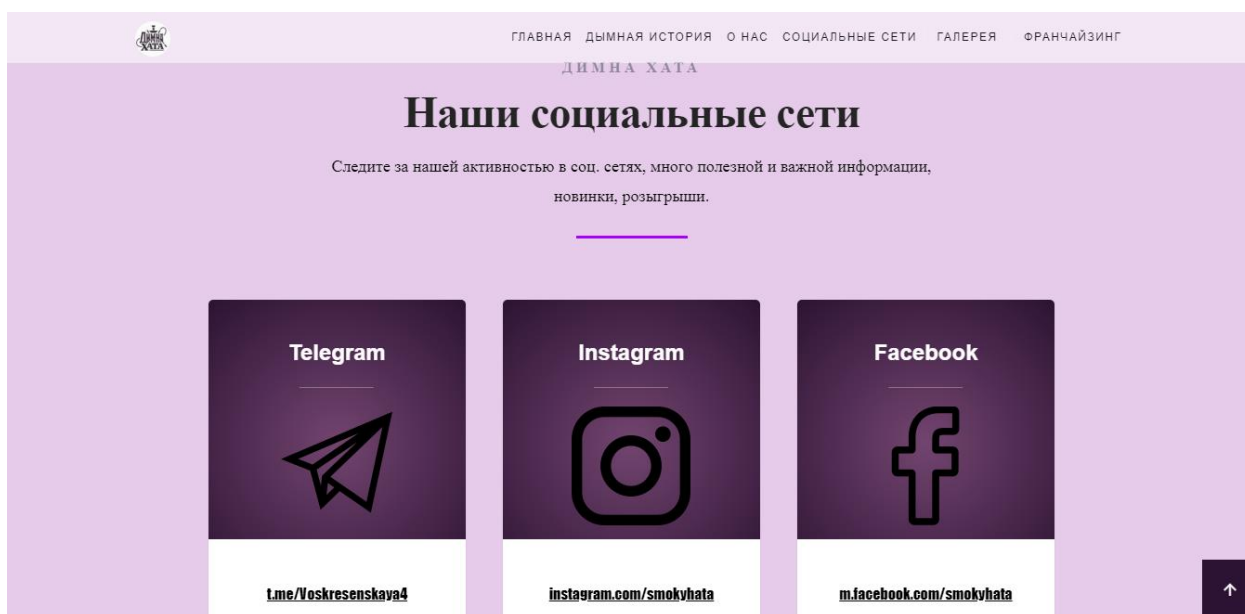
ДИМНА ХАТА

ГЛАВНАЯ ДЫМНАЯ ИСТОРИЯ О НАС СОЦИАЛЬНЫЕ СЕТИ ГАЛЕРЕЯ ФРАНЧАЙЗИНГ

ДИМНА ХАТА

Наши социальные сети

Следите за нашей активностью в соц. сетях, много полезной и важной информации, новинки, розыгрыши.

Telegram

t.me/Voskresenskaya4

Instagram

instagram.com/smokyhata

Facebook

m.facebook.com/smokyhata